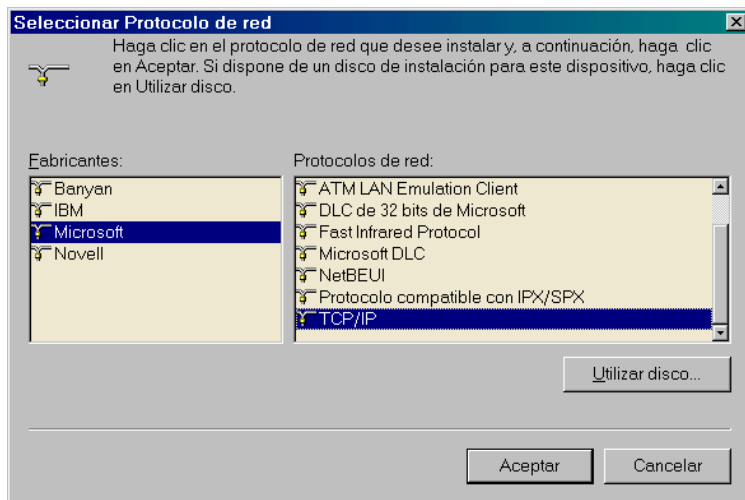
Seleccionar Protocolo de red

Haga clic en el protocolo de red que desee instalar y, a continuación, haga clic en Aceptar. Si dispone de un disco de instalación para este dispositivo, haga clic en Utilizar disco.

Fabricantes:
Banyan
IBM
Microsoft
Novell

Protocolos de red:
ATM LAN Emulation Client
DLC de 32 bits de Microsoft
Fast Infrared Protocol
Microsoft DLC
NetBEUI
Protocolo compatible con IPX/SPX
TCP/IP

Utilizar disco...

Aceptar
Cancelar